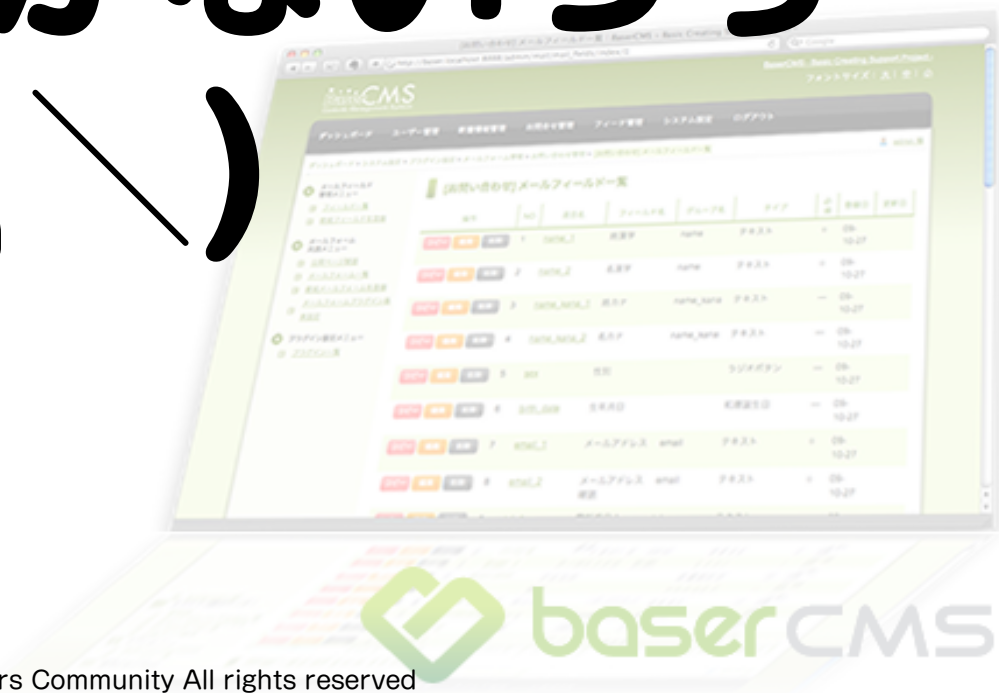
baserCMS

[お問い合わせ] メールフィールド一覧

ダッシュボード　ユーザー管理　　　お問合せ管理　フィード管理　システム設定　ログアウト

名前　姓　ふりがな　性別　生年月日　メールアドレス

name_1　名前（姓）　name　テキスト　09-10-27
name_2　名前（名）　name　テキスト　09-10-27
name_kana_1　name_kana　テキスト　09-10-27
name_kana_2　name_kana　テキスト　09-10-27
sex　性別　ラジオボタン　09-10-27
birth_date　生年月日　和暦選択日　09-10-27
email_1　メールアドレス　email　テキスト　09-10-27
email_2　メールアドレス確認　email　テキスト　09-10-27

baserCMS

rs Community All rights reserved